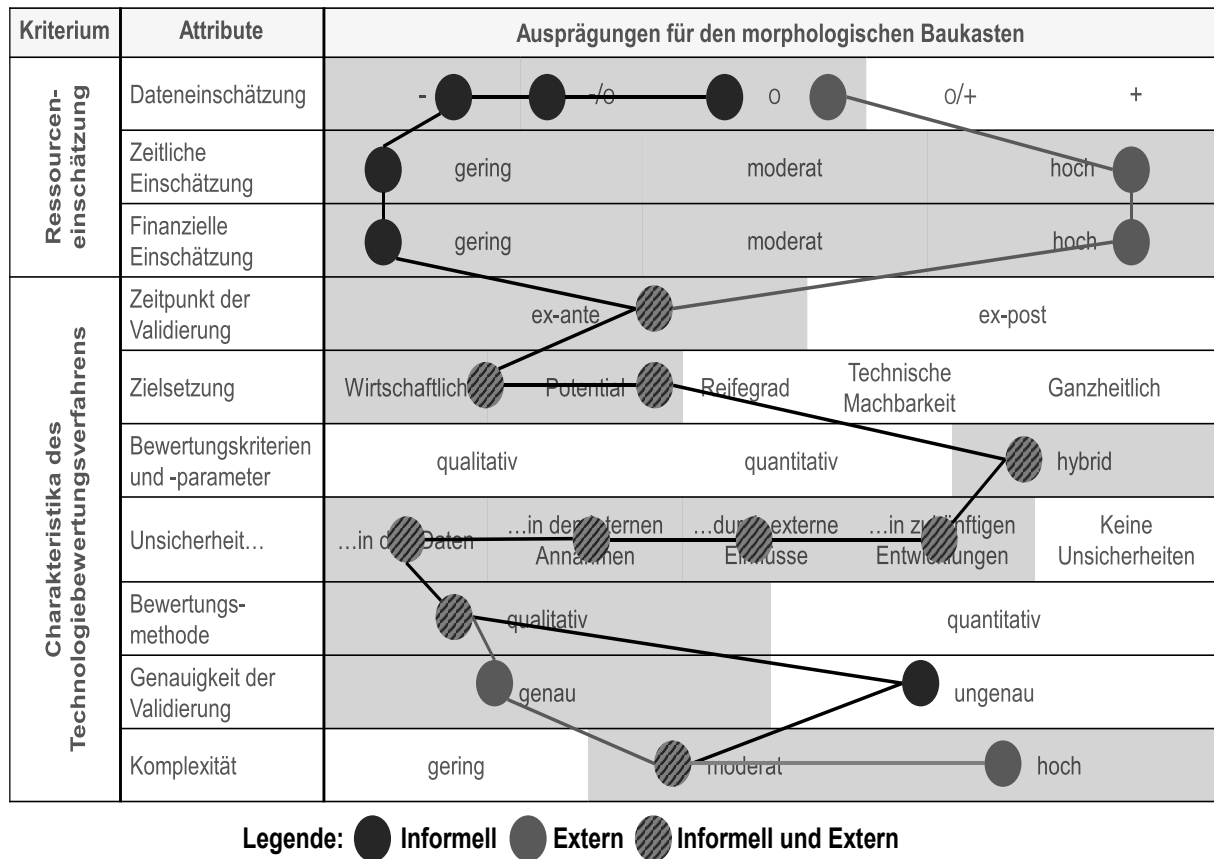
| Kriterium | Attribute | Ausprägungen für den morphologischen Baukasten | | | | | |
|---|---|---|---|---|---|---|---|
| Ressourcen-einschätzung | Dateneinschätzung | - | -/o | o | o/+ | + | |
| | Zeitliche Einschätzung | gering | moderat | hoch | | | |
| | Finanzielle Einschätzung | gering | moderat | hoch | | | |
| Charakteristika des Technologiebewertungsverfahrens | Zeitpunkt der Validierung | ex-ante | ex-post | | | | |
| | Zielsetzung | Wirtschaftlich | Potential | Reifegrad | Technische Machbarkeit | Ganzheitlich | |
| | Bewertungskriterien und -parameter | qualitativ | quantitativ | hybrid | | | |
| | Unsicherheit… | …in d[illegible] Daten | …in de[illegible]ternen Ann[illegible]en | …du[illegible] externe E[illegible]üsse | …in z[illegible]ftigen Entw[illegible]ungen | Keine Unsicherheiten | |
| | Bewertungs-methode | qualitativ | quantitativ | | | | |
| | Genauigkeit der Validierung | genau | ungenau | | | | |
| | Komplexität | gering | moderat | hoch | | | |

Legende: Informell Extern Informell und Extern